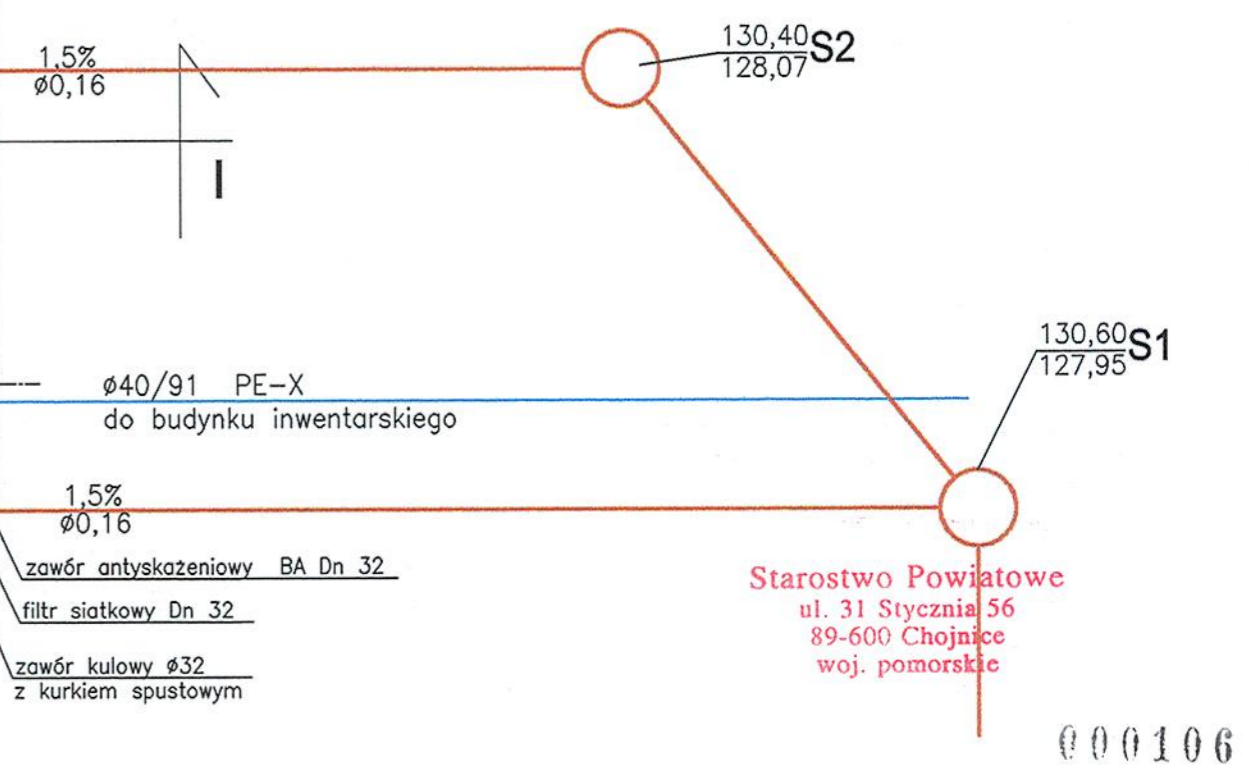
1,5%
ø0,16

I

$\frac{130,40}{128,07}$S2

$\frac{130,60}{127,95}$S1

ø40/91 PE-X
do budynku inwentarskiego

1,5%
ø0,16

zawór antyskażeniowy BA Dn 32

filtr siatkowy Dn 32

zawór kulowy ø32
z kurkiem spustowym

Starostwo Powiatowe
ul. 31 Stycznia 56
89-600 Chojnice
woj. pomorskie

000106